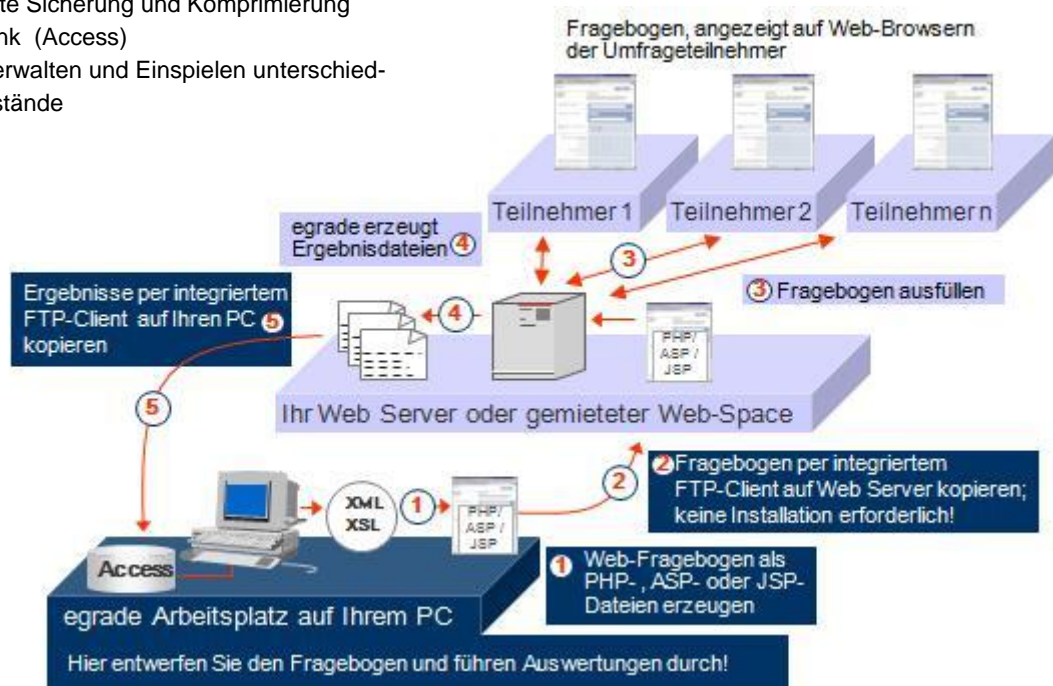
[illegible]te Sicherung und Komprimierung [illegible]nk (Access)
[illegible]erwalten und Einspielen unterschied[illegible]stände

Fragebogen, angezeigt auf Web-Browsern der Umfrageteilnehmer

Teilnehmer 1
Teilnehmer 2
Teilnehmer n

egrade erzeugt Ergebnisdateien 4

3

3 Fragebogen ausfüllen

Ergebnisse per integriertem FTP-Client auf Ihren PC 5 kopieren

4

PHP / ASP / JSP

5

Ihr Web Server oder gemieteter Web-Space

2 Fragebogen per integriertem FTP-Client auf Web Server kopieren; keine Installation erforderlich!

2

XML XSL

1

PHP / ASP / JSP

Access

1 Web-Fragebogen als PHP-, ASP- oder JSP-Dateien erzeugen

egrade Arbeitsplatz auf Ihrem PC

Hier entwerfen Sie den Fragebogen und führen Auswertungen durch!